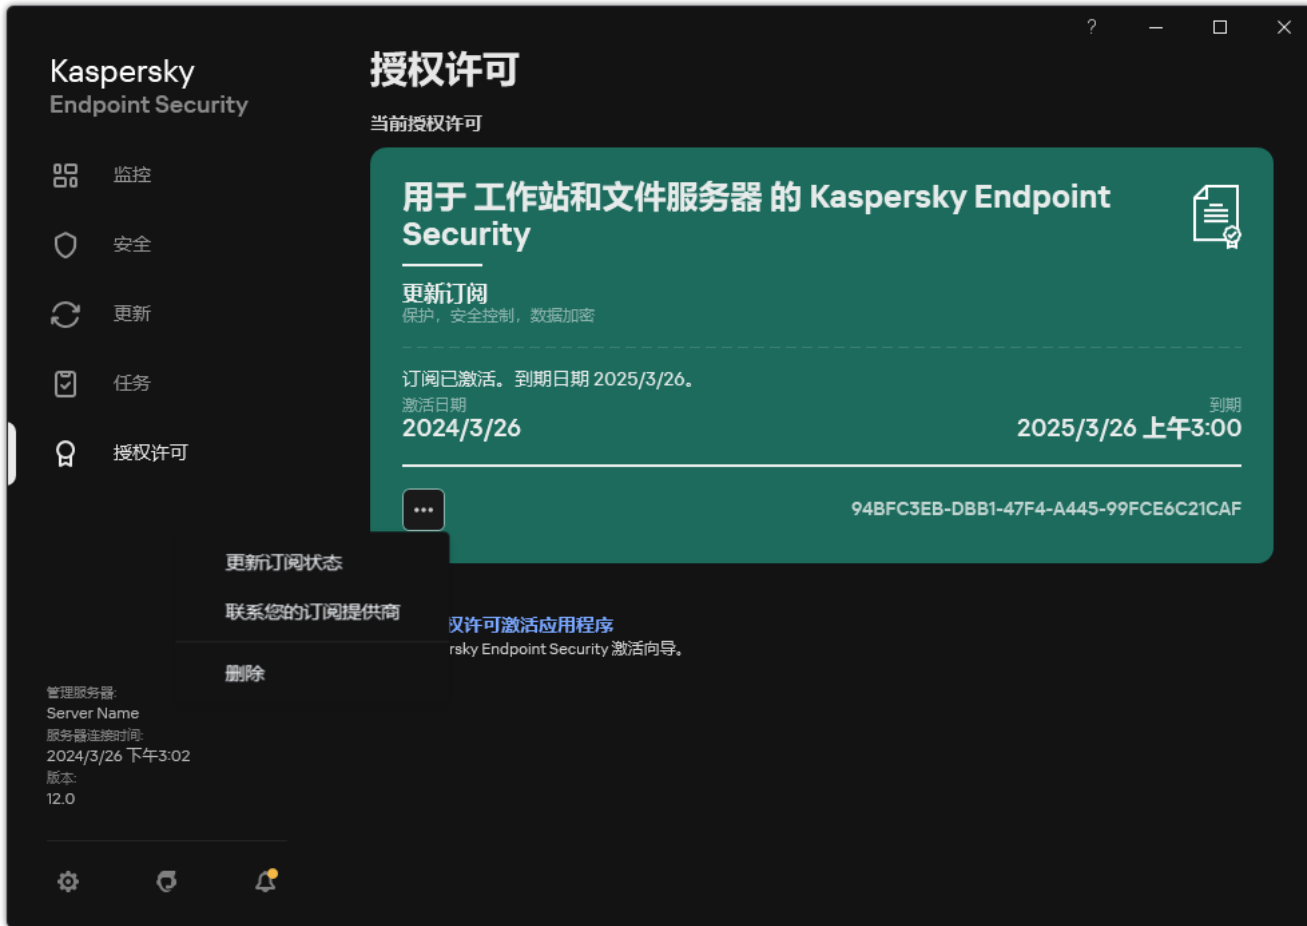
?

Kaspersky
Endpoint Security

监控

安全

更新

任务

授权许可

授权许可

当前授权许可

用于 工作站和文件服务器 的 Kaspersky Endpoint Security

更新订阅
保护，安全控制，数据加密

订阅已激活。到期日期 2025/3/26。

激活日期
2024/3/26

到期
2025/3/26 上午3:00

...

94BFC3EB-DBB1-47F4-A445-99FCE6C21CAF

更新订阅状态

联系您的订阅提供商

删除

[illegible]权许可激活应用程序
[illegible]rsky Endpoint Security 激活向导。

管理服务器:
Server Name
服务器连接时间:
2024/3/26 下午3:02
版本:
12.0